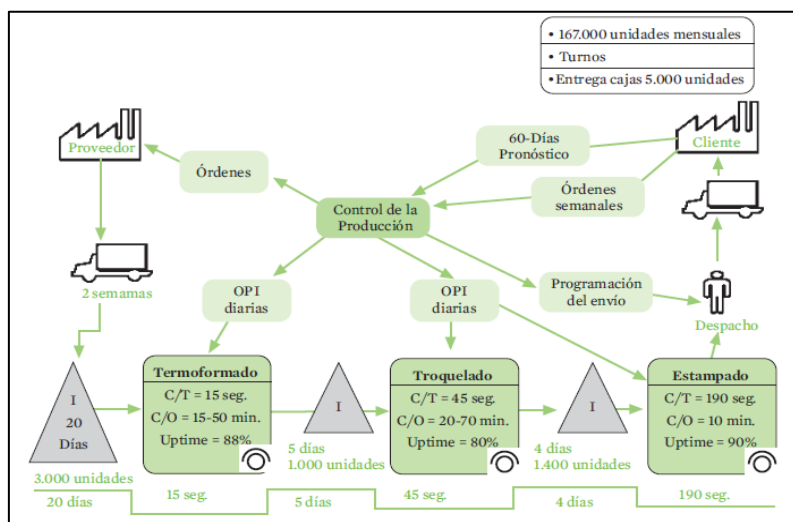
• 167.000 unidades mensuales
• Turnos
• Entrega cajas 5.000 unidades

Proveedor

Órdenes

60-Días Pronóstico

Cliente

Órdenes semanales

Control de la Producción

2 semamas

OPI diarias

OPI diarias

Programación del envio

Despacho

I
20
Días

3.000 unidades

Termoformado
C/T = 15 seg.
C/O = 15-50 min.
Uptime = 88%

I

5 días
1.000 unidades

Troquelado
C/T = 45 seg.
C/O = 20-70 min.
Uptime = 80%

I

4 días
1.400 unidades

Estampado
C/T = 190 seg.
C/O = 10 min.
Uptime = 90%

20 días

15 seg.

5 días

45 seg.

4 días

190 seg.